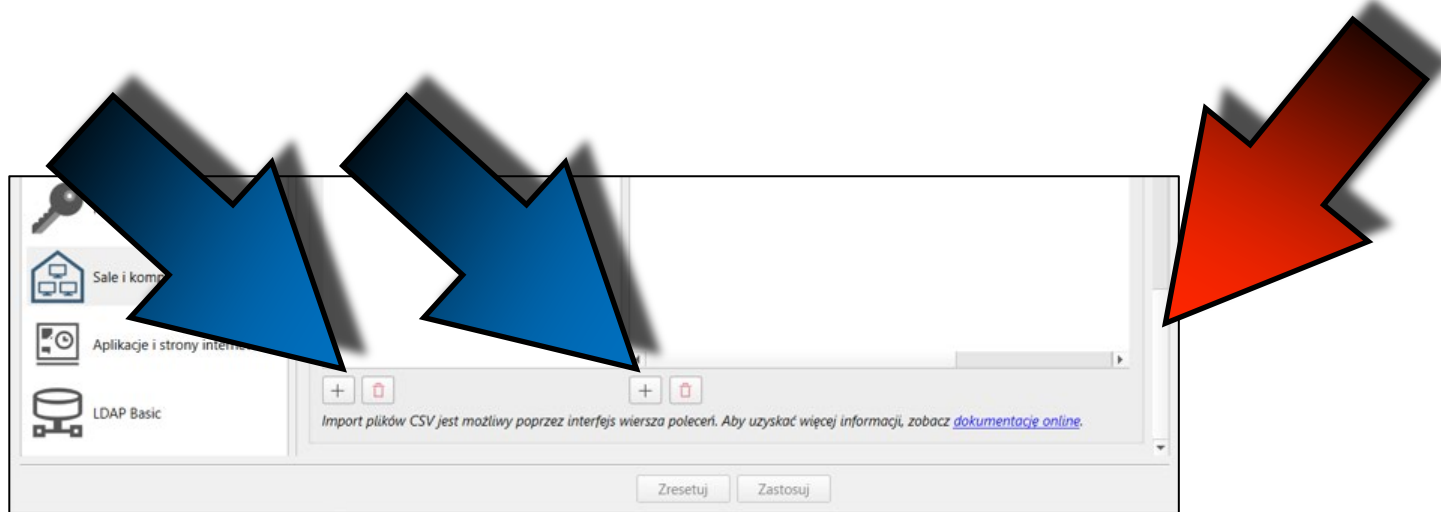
Sale i komp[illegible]

Aplikacje i strony intern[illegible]

LDAP Basic

+

+

Import plików CSV jest możliwy poprzez interfejs wiersza poleceń. Aby uzyskać więcej informacji, zobacz dokumentację online.

Zresetuj

Zastosuj